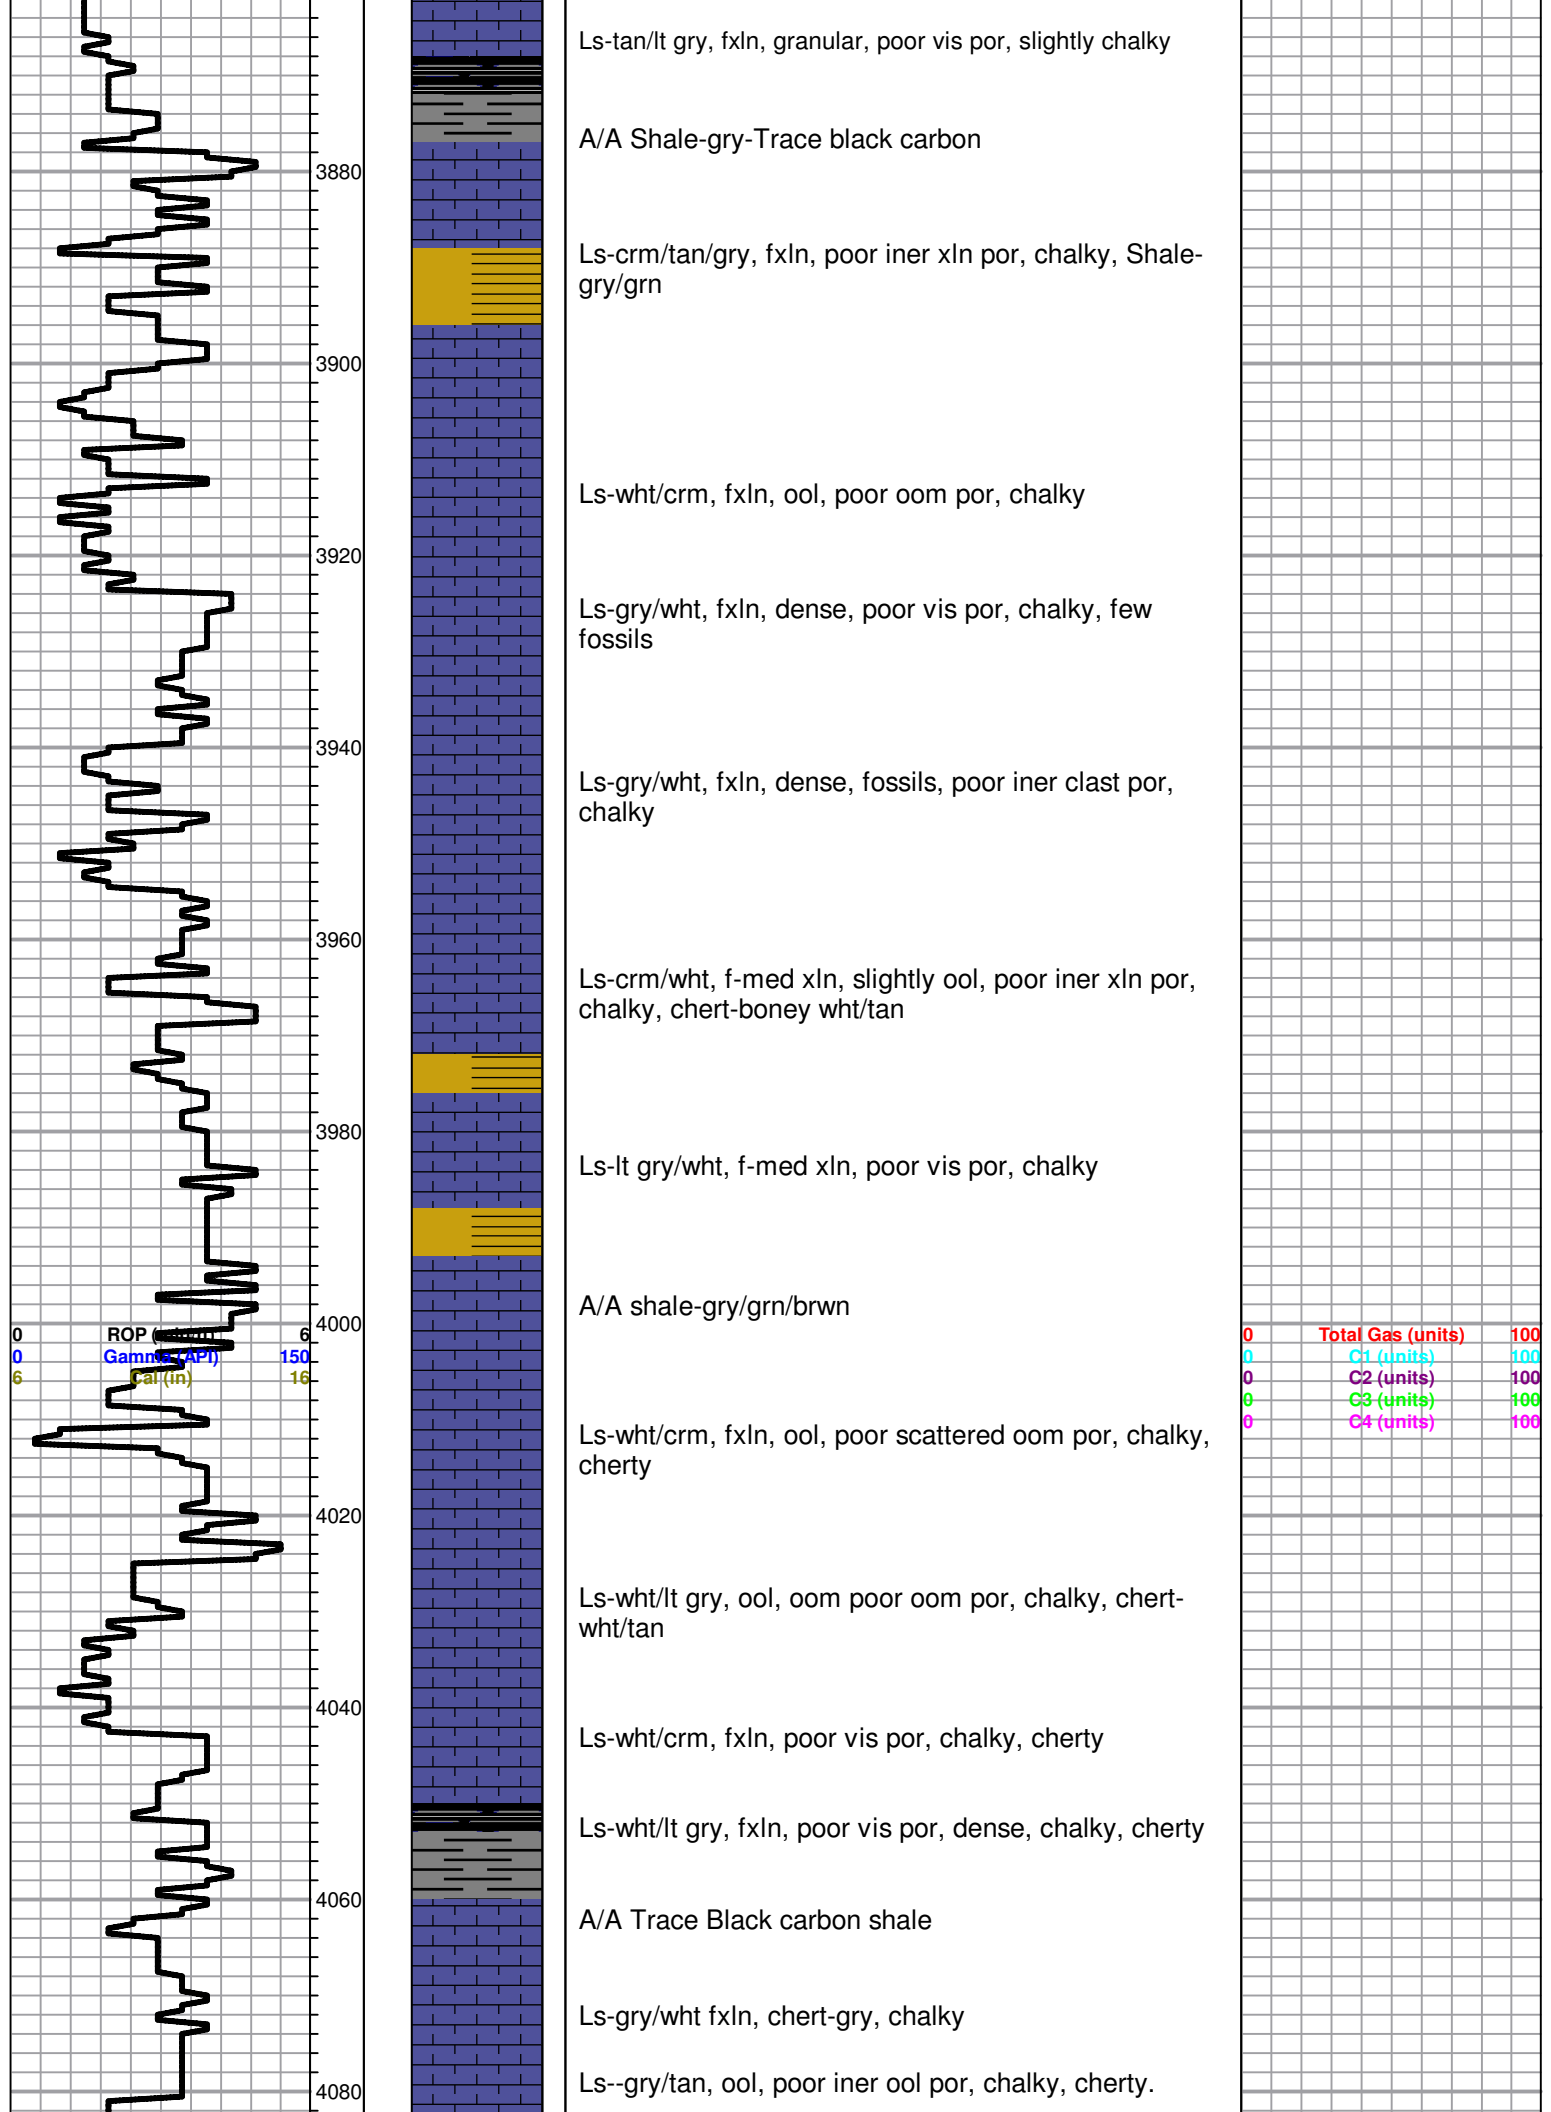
Ls-tan/lt gry, fxln, granular, poor vis por, slightly chalky

A/A Shale-gry-Trace black carbon

3880

Ls-crm/tan/gry, fxln, poor iner xln por, chalky, Shale-gry/grn

3900

Ls-wht/crm, fxln, ool, poor oom por, chalky

3920

Ls-gry/wht, fxln, dense, poor vis por, chalky, few fossils

3940

Ls-gry/wht, fxln, dense, fossils, poor iner clast por, chalky

3960

Ls-crm/wht, f-med xln, slightly ool, poor iner xln por, chalky, chert-boney wht/tan

3980

Ls-lt gry/wht, f-med xln, poor vis por, chalky

A/A shale-gry/grn/brwn

4000

0 ROP (min/ft) 6
0 Gamma (API) 150
6 Cal (in) 16

0 Total Gas (units) 100
0 C1 (units) 100
0 C2 (units) 100
0 C3 (units) 100
0 C4 (units) 100

Ls-wht/crm, fxln, ool, poor scattered oom por, chalky, cherty

4020

Ls-wht/lt gry, ool, oom poor oom por, chalky, chert-wht/tan

4040

Ls-wht/crm, fxln, poor vis por, chalky, cherty

Ls-wht/lt gry, fxln, poor vis por, dense, chalky, cherty

4060

A/A Trace Black carbon shale

Ls-gry/wht fxln, chert-gry, chalky

4080

Ls--gry/tan, ool, poor iner ool por, chalky, cherty.